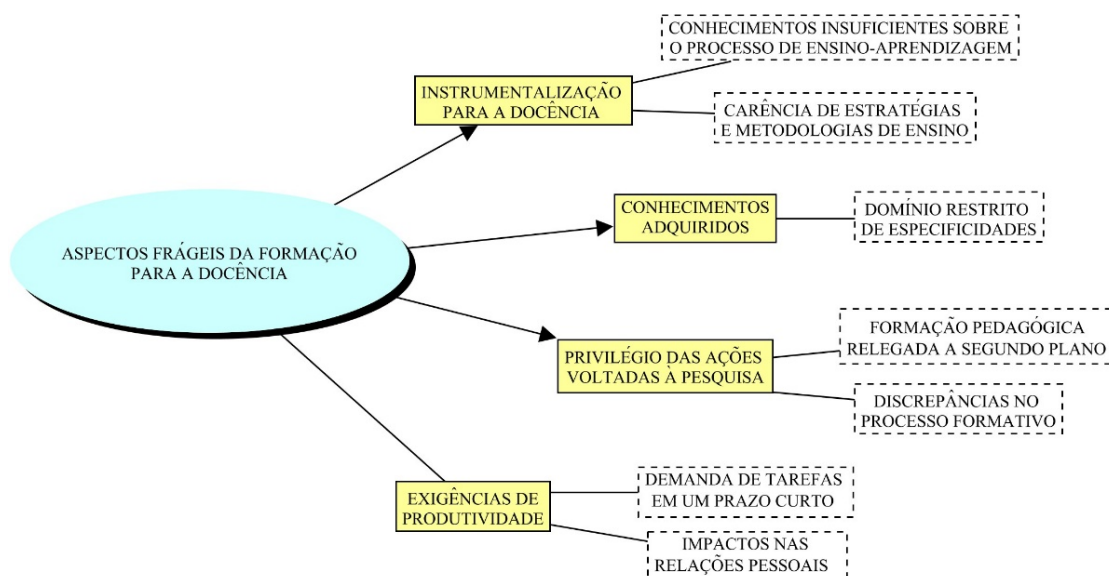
ASPECTOS FRÁGEIS DA FORMAÇÃO PARA A DOCÊNCIA

INSTRUMENTALIZAÇÃO PARA A DOCÊNCIA

CONHECIMENTOS INSUFICIENTES SOBRE O PROCESSO DE ENSINO-APRENDIZAGEM

CARÊNCIA DE ESTRATÉGIAS E METODOLOGIAS DE ENSINO

CONHECIMENTOS ADQUIRIDOS

DOMÍNIO RESTRITO DE ESPECIFICIDADES

PRIVILÉGIO DAS AÇÕES VOLTADAS À PESQUISA

FORMAÇÃO PEDAGÓGICA RELEGADA A SEGUNDO PLANO

DISCREPÂNCIAS NO PROCESSO FORMATIVO

EXIGÊNCIAS DE PRODUTIVIDADE

DEMANDA DE TAREFAS EM UM PRAZO CURTO

IMPACTOS NAS RELAÇÕES PESSOAIS